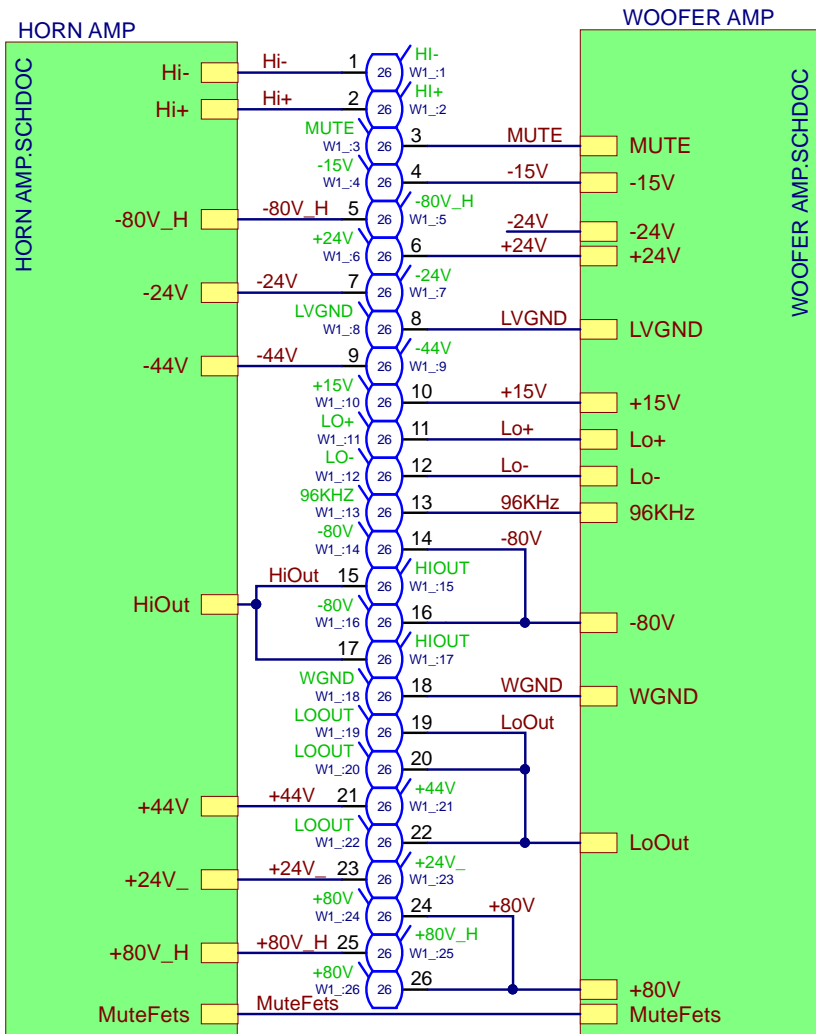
HORN AMP

WOOFER AMP

HORN AMP.SCHDOC

WOOFER AMP.SCHDOC

Hi-
Hi+
-80V_H
-24V
-44V
HiOut
+44V
+24V_
+80V_H
MuteFets

MUTE
-15V
-24V
+24V
LVGND
+15V
Lo+
Lo-
96KHz
-80V
WGND
LoOut
+80V
MuteFets

| Wire | Pin | Connector | Label | Ref | Wire |
|---|---|---|---|---|---|
| Hi- | 1 | 26 | HI- | W1_:1 | |
| Hi+ | 2 | 26 | HI+ | W1_:2 | |
| | 3 | 26 | MUTE | W1_:3 | MUTE |
| | 4 | 26 | -15V | W1_:4 | -15V |
| -80V_H | 5 | 26 | -80V_H | W1_:5 | -24V |
| | 6 | 26 | +24V | W1_:6 | +24V |
| -24V | 7 | 26 | -24V | W1_:7 | |
| | 8 | 26 | LVGND | W1_:8 | LVGND |
| -44V | 9 | 26 | -44V | W1_:9 | |
| | 10 | 26 | +15V | W1_:10 | +15V |
| | 11 | 26 | LO+ | W1_:11 | Lo+ |
| | 12 | 26 | LO- | W1_:12 | Lo- |
| | 13 | 26 | 96KHZ | W1_:13 | 96KHz |
| | 14 | 26 | -80V | W1_:14 | -80V |
| HiOut | 15 | 26 | HIOUT | W1_:15 | |
| | 16 | 26 | -80V | W1_:16 | |
| | 17 | 26 | HIOUT | W1_:17 | |
| | 18 | 26 | WGND | W1_:18 | WGND |
| | 19 | 26 | LOOUT | W1_:19 | LoOut |
| | 20 | 26 | LOOUT | W1_:20 | |
| +44V | 21 | 26 | +44V | W1_:21 | |
| | 22 | 26 | LOOUT | W1_:22 | |
| +24V_ | 23 | 26 | +24V_ | W1_:23 | |
| | 24 | 26 | +80V | W1_:24 | +80V |
| +80V_H | 25 | 26 | +80V_H | W1_:25 | |
| | 26 | 26 | +80V | W1_:26 | |

MuteFets